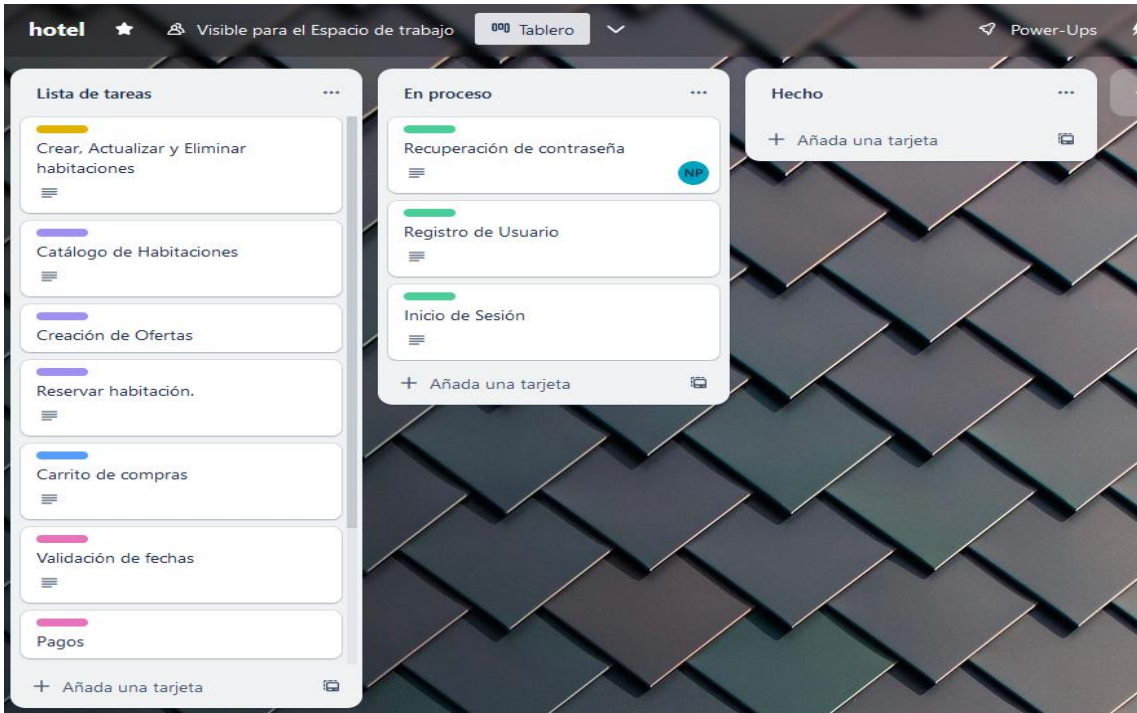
hotel ★ Visible para el Espacio de trabajo Tablero Power-Ups

Lista de tareas ...

Crear, Actualizar y Eliminar habitaciones

Catálogo de Habitaciones

Creación de Ofertas

Reservar habitación.

Carrito de compras

Validación de fechas

Pagos

+ Añada una tarjeta

En proceso ...

Recuperación de contraseña

NP

Registro de Usuario

Inicio de Sesión

+ Añada una tarjeta

Hecho ...

+ Añada una tarjeta